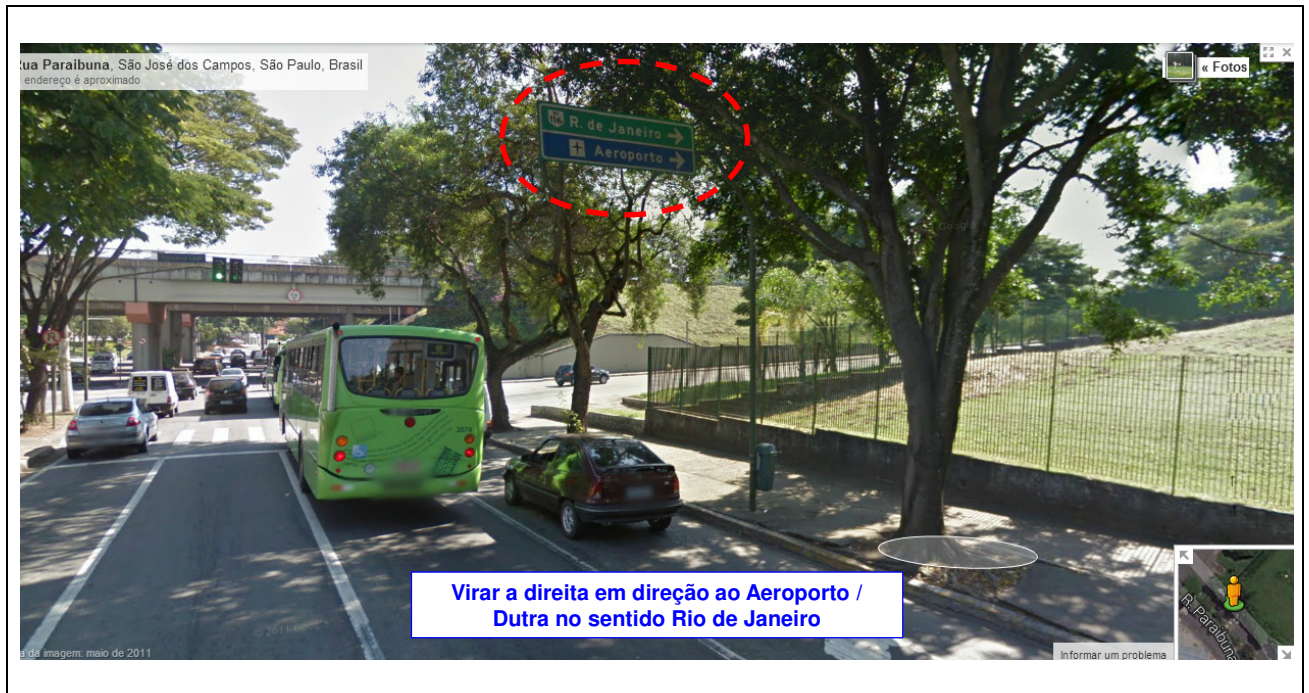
Rua Paraibuna, São José dos Campos, São Paulo, Brasil
endereço é aproximado

« Fotos

R. de Janeiro
Aeroporto

Virar a direita em direção ao Aeroporto / Dutra no sentido Rio de Janeiro

da imagem: maio de 2011

© 2011 Google

Informar um problema

R. Paraibuna